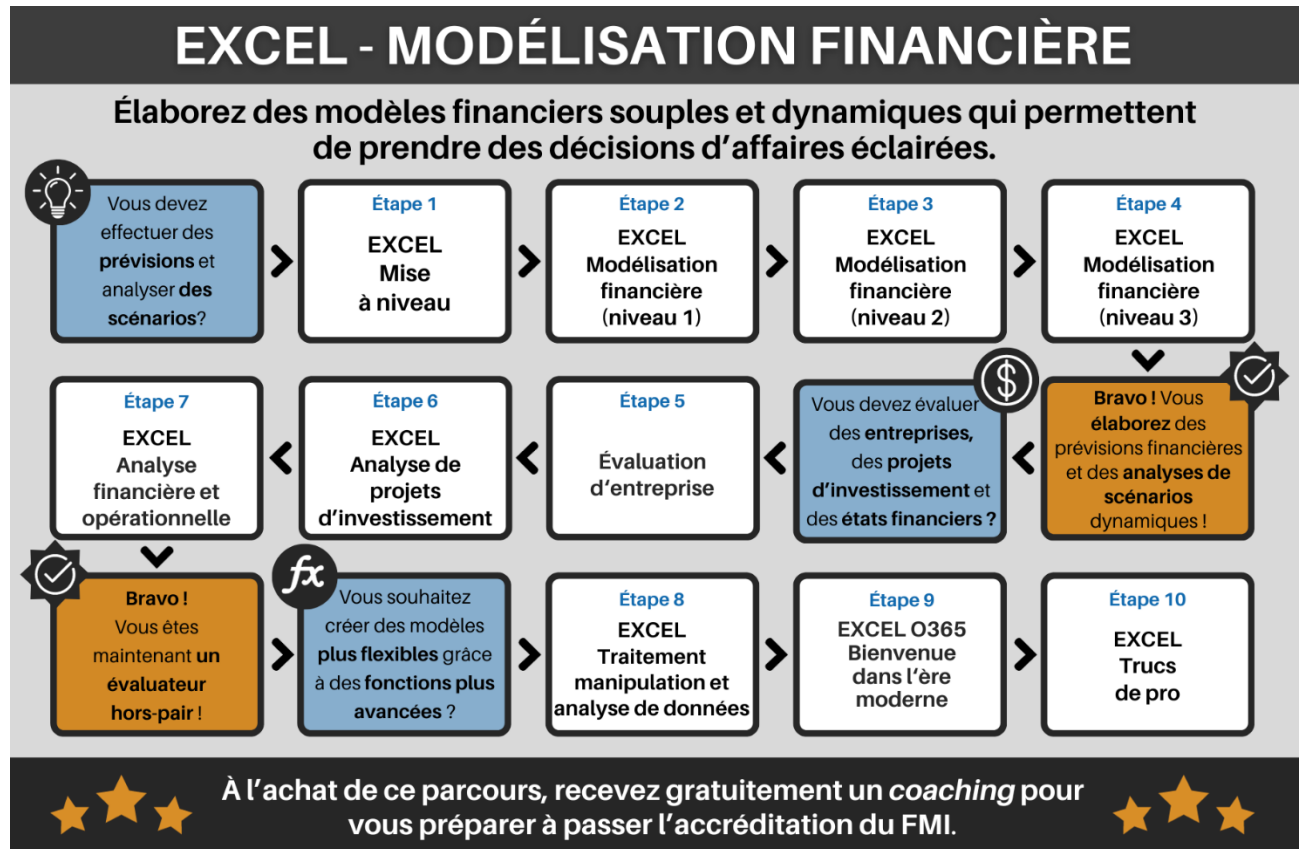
EXCEL - MODÉLISATION FINANCIÈRE

Élaborez des modèles financiers souples et dynamiques qui permettent de prendre des décisions d'affaires éclairées.

Vous devez effectuer des prévisions et analyser des scénarios?

Étape 1
EXCEL
Mise à niveau

Étape 2
EXCEL
Modélisation financière (niveau 1)

Étape 3
EXCEL
Modélisation financière (niveau 2)

Étape 4
EXCEL
Modélisation financière (niveau 3)

Bravo ! Vous élaborez des prévisions financières et des analyses de scénarios dynamiques !

$

Vous devez évaluer des entreprises, des projets d'investissement et des états financiers ?

Étape 5
Évaluation d'entreprise

Étape 6
EXCEL
Analyse de projets d'investissement

Étape 7
EXCEL
Analyse financière et opérationnelle

Bravo ! Vous êtes maintenant un évaluateur hors-pair !

fx

Vous souhaitez créer des modèles plus flexibles grâce à des fonctions plus avancées ?

Étape 8
EXCEL
Traitement manipulation et analyse de données

Étape 9
EXCEL O365
Bienvenue dans l'ère moderne

Étape 10
EXCEL
Trucs de pro

À l'achat de ce parcours, recevez gratuitement un coaching pour vous préparer à passer l'accréditation du FMI.